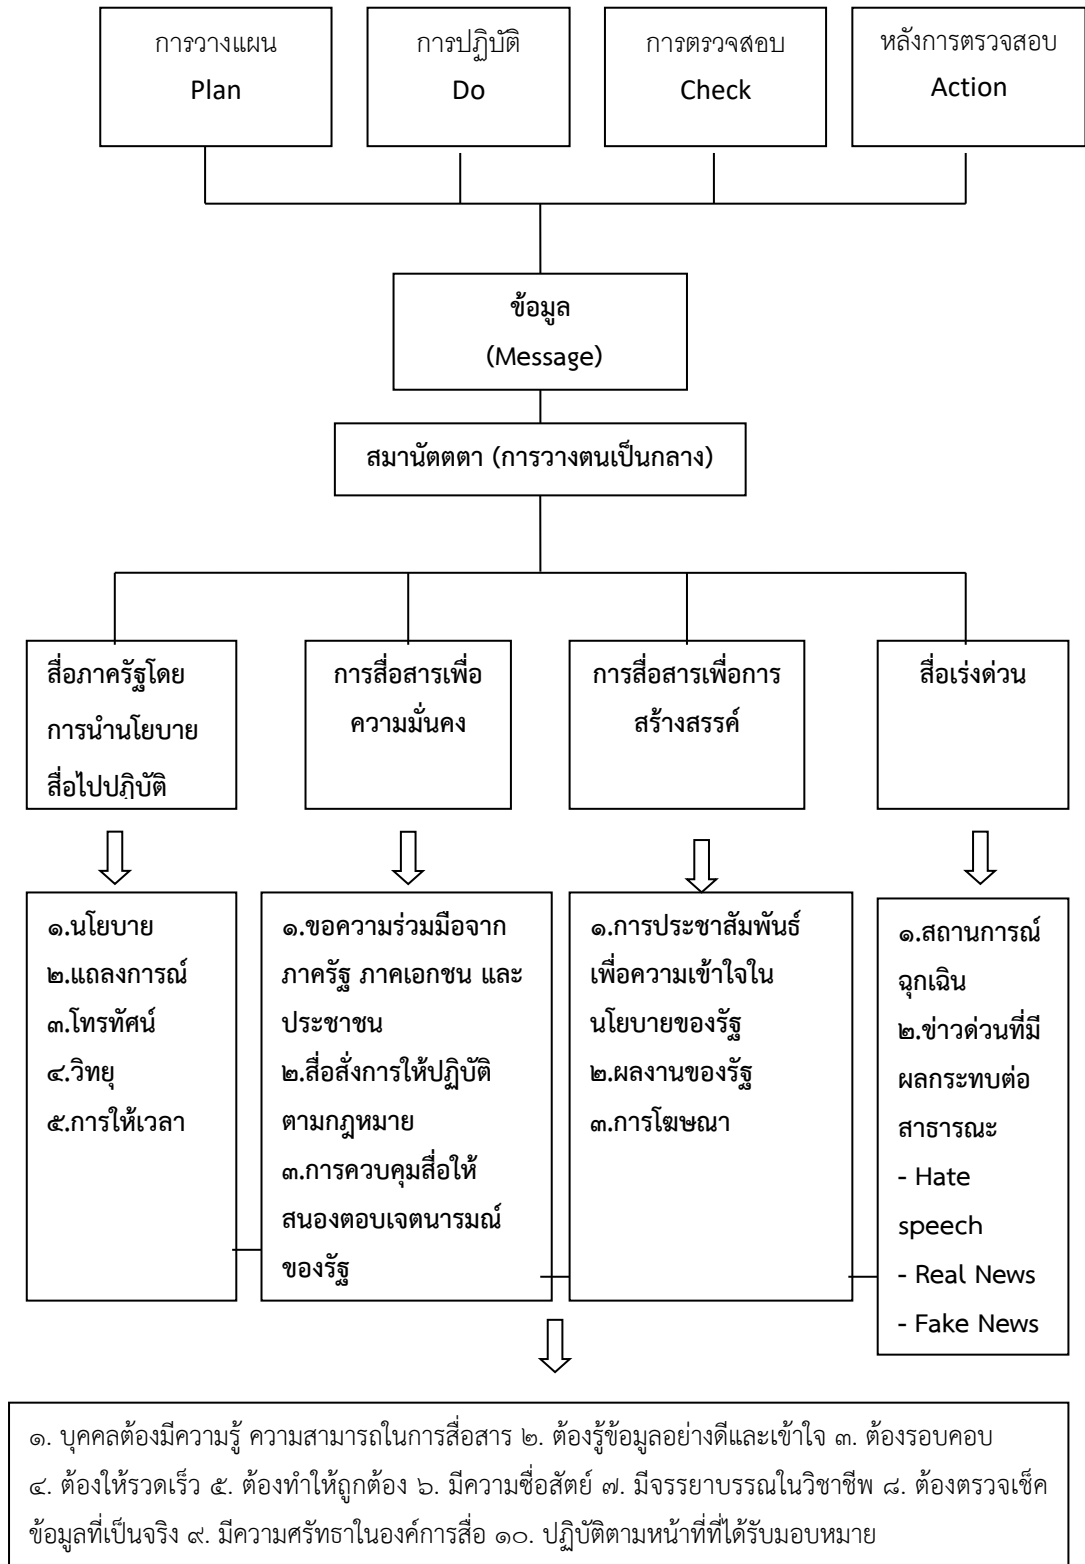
การวางแผน
Plan

การปฏิบัติ
Do

การตรวจสอบ
Check

หลังการตรวจสอบ
Action

ข้อมูล
(Message)

สมานัตตตา (การวางตนเป็นกลาง)

สื่อภาครัฐโดยการนำนโยบายสื่อไปปฏิบัติ

การสื่อสารเพื่อความมั่นคง

การสื่อสารเพื่อการสร้างสรรค์

สื่อเร่งด่วน

๑.นโยบาย
๒.แถลงการณ์
๓.โทรทัศน์
๔.วิทยุ
๕.การให้เวลา

๑.ขอความร่วมมือจากภาครัฐ ภาคเอกชน และประชาชน
๒.สื่อสั่งการให้ปฏิบัติตามกฎหมาย
๓.การควบคุมสื่อให้สนองตอบเจตนารมณ์ของรัฐ

๑.การประชาสัมพันธ์เพื่อความเข้าใจในนโยบายของรัฐ
๒.ผลงานของรัฐ
๓.การโฆษณา

๑.สถานการณ์ฉุกเฉิน
๒.ข่าวด่วนที่มีผลกระทบต่อสาธารณะ
- Hate speech
- Real News
- Fake News

๑. บุคคลต้องมีความรู้ ความสามารถในการสื่อสาร ๒. ต้องรู้ข้อมูลอย่างดีและเข้าใจ ๓. ต้องรอบคอบ ๔. ต้องให้รวดเร็ว ๕. ต้องทำให้ถูกต้อง ๖. มีความซื่อสัตย์ ๗. มีจรรยาบรรณในวิชาชีพ ๘. ต้องตรวจเช็คข้อมูลที่เป็นจริง ๙. มีความศรัทธาในองค์การสื่อ ๑๐. ปฏิบัติตามหน้าที่ที่ได้รับมอบหมาย